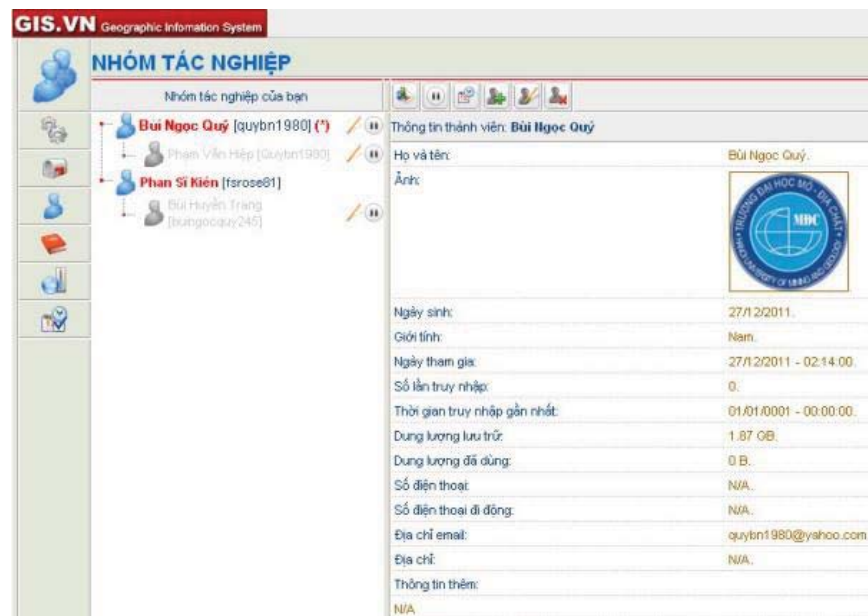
GIS.VN Geographic Information System

NHÓM TÁC NGHIỆP

Nhóm tác nghiệp của bạn

Bùi Ngọc Quý [quybn1980] (*)
Phạm Văn Hiệp [Quybn1980]
Phan Sĩ Kiên [fsrose81]
Bùi Huyền Trang [buingocquy245]

Thông tin thành viên: Bùi Ngọc Quý

| | |
|---|---|
| Họ và tên: | Bùi Ngọc Quý. |
| Ảnh: | TRƯỜNG ĐẠI HỌC MỎ - ĐỊA CHẤT MDC HANOI UNIVERSITY OF MINING AND GEOLOGY |
| Ngày sinh: | 27/12/2011. |
| Giới tính: | Nam. |
| Ngày tham gia: | 27/12/2011 - 02:14:00. |
| Số lần truy nhập: | 0. |
| Thời gian truy nhập gần nhất: | 01/01/0001 - 00:00:00. |
| Dung lượng lưu trữ: | 1.87 GB. |
| Dung lượng đã dùng: | 0 B. |
| Số điện thoại: | N/A. |
| Số điện thoại di động: | N/A. |
| Địa chỉ email: | quybn1980@yahoo.com |
| Địa chỉ: | N/A. |
| Thông tin thêm: | |

N/A